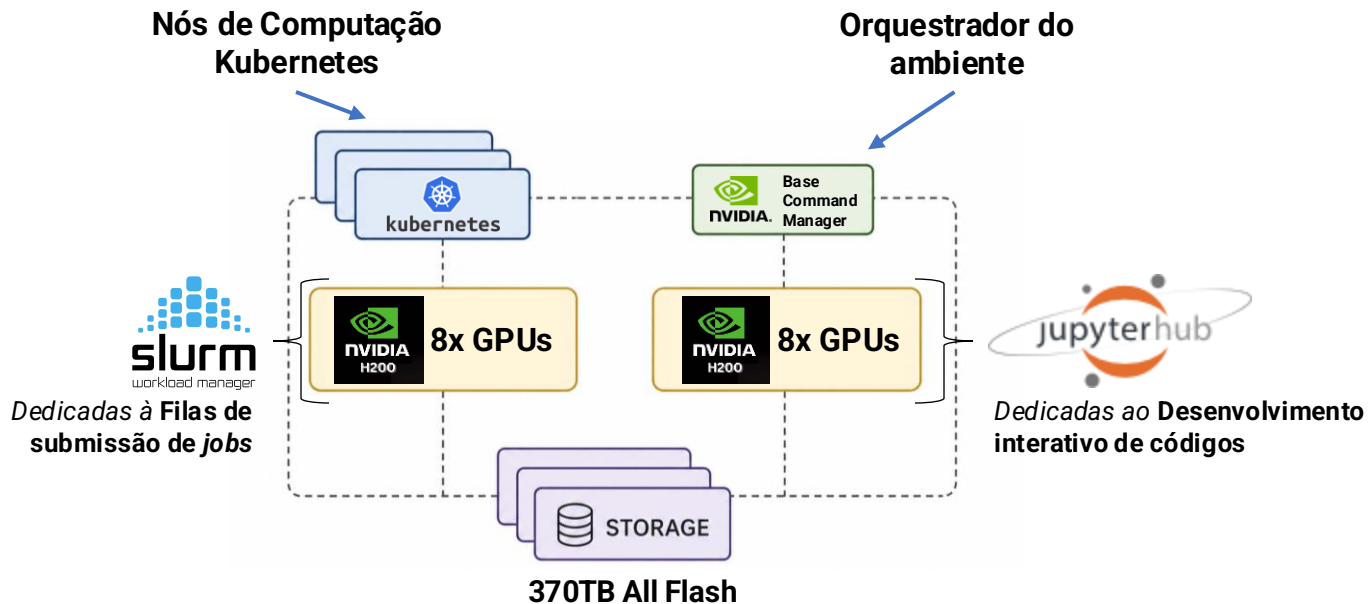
Nós de Computação Kubernetes

Orquestrador do ambiente

kubernetes

NVIDIA. Base Command Manager

slurm
workload manager

Dedicadas à Filas de submissão de jobs

NVIDIA H200 8x GPUs

NVIDIA H200 8x GPUs

jupyterhub

Dedicadas ao Desenvolvimento interativo de códigos

STORAGE

370TB All Flash